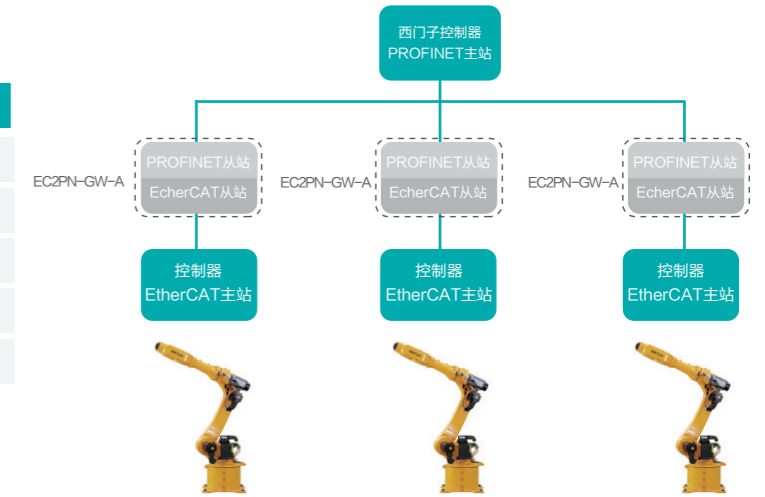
西门子控制器
PROFINET主站

EC2PN-GW-A
PROFINET从站
EcherCAT从站

控制器
EtherCAT主站

EC2PN-GW-A
PROFINET从站
EcherCAT从站

控制器
EtherCAT主站

EC2PN-GW-A
PROFINET从站
EcherCAT从站

控制器
EtherCAT主站